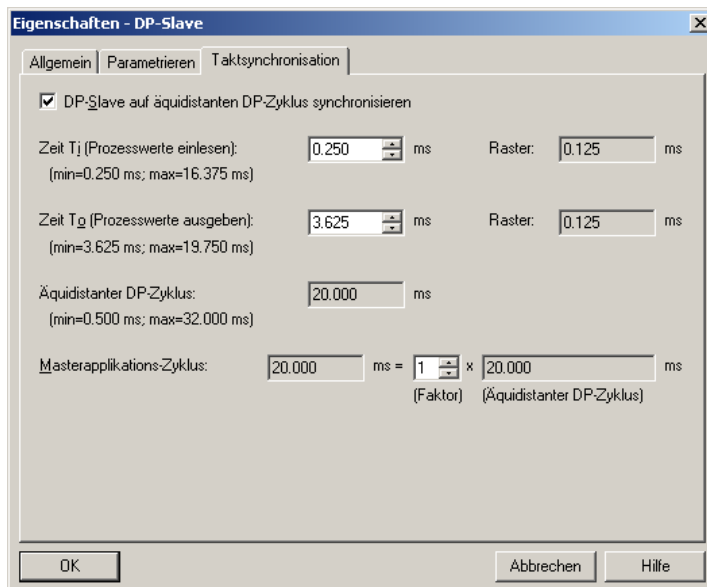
Eigenschaften - DP-Slave

Allgemein | Parametrieren | Taktsynchronisation

☑ DP-Slave auf äquidistanten DP-Zyklus synchronisieren

Zeit Ti (Prozesswerte einlesen): 0.250 ms Raster: 0.125 ms
(min=0.250 ms; max=16.375 ms)

Zeit To (Prozesswerte ausgeben): 3.625 ms Raster: 0.125 ms
(min=3.625 ms; max=19.750 ms)

Äquidistanter DP-Zyklus: 20.000 ms
(min=0.500 ms; max=32.000 ms)

Masterapplikations-Zyklus: 20.000 ms = 1 x 20.000 ms
(Faktor) (Äquidistanter DP-Zyklus)

OK Abbrechen Hilfe